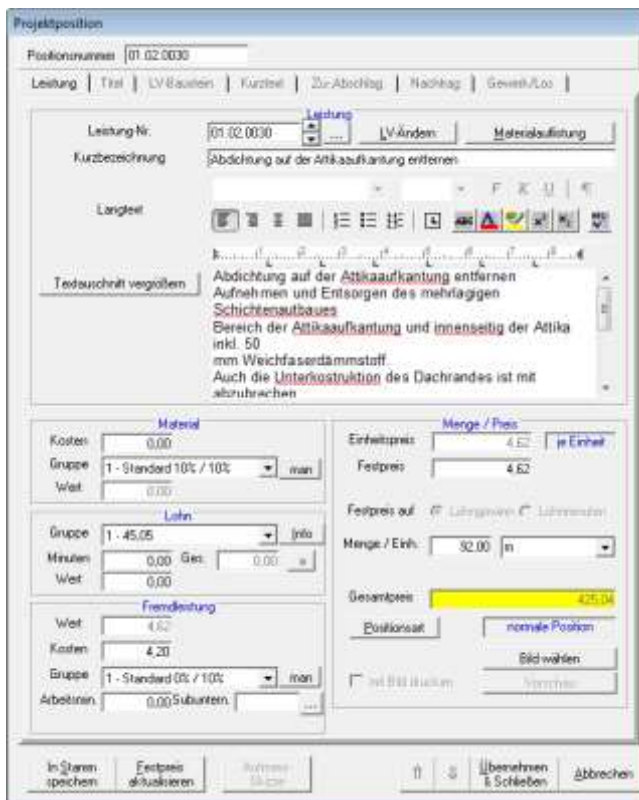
Projektposition

Positionsnummer 01.02.0030

Leistung | Titel | LV-Baustein | Kurztext | Zu-/Abschlag | Nachtrag | Gewerk/Los

Leistung

Leistung Nr. 01.02.0030 ... LV-Ändern Materialauflistung

Kurzbezeichnung Abdichtung auf der Attikaaufkantung entfernen

Langtext

F K U ¶

Textausschnitt vergrößern

Abdichtung auf der Attikaaufkantung entfernen
Aufnehmen und Entsorgen des mehrlagigen Schichtenaufbaues
Bereich der Attikaaufkantung und innenseitig der Attika inkl. 50
mm Weichfaserdämmstoff.
Auch die Unterkostruktion des Dachrandes ist mit abzubrechen

Material
Kosten 0,00
Gruppe 1 - Standard 10% / 10% man
Wert 0,00

Lohn
Gruppe 1 - 45,05 Info
Minuten 0,00 Ges. 0,00 »
Wert 0,00

Fremdleistung
Wert 4,62
Kosten 4,20
Gruppe 1 - Standard 0% / 10% man
Arbeitsmin. 0,00 Subuntern. ...

Menge / Preis
Einheitspreis 4,62 je Einheit
Festpreis 4,62

Festpreis auf Lohngruppe Lohnminuten

Menge / Einh. 92,00 m

Gesamtpreis 425,04

Positionsart normale Position

Bild wählen

mit Bild drucken Vorschau

In Stamm speichern
Festpreis aktualisieren
Aufmass-Skizze
Übernehmen & Schließen
Abbrechen